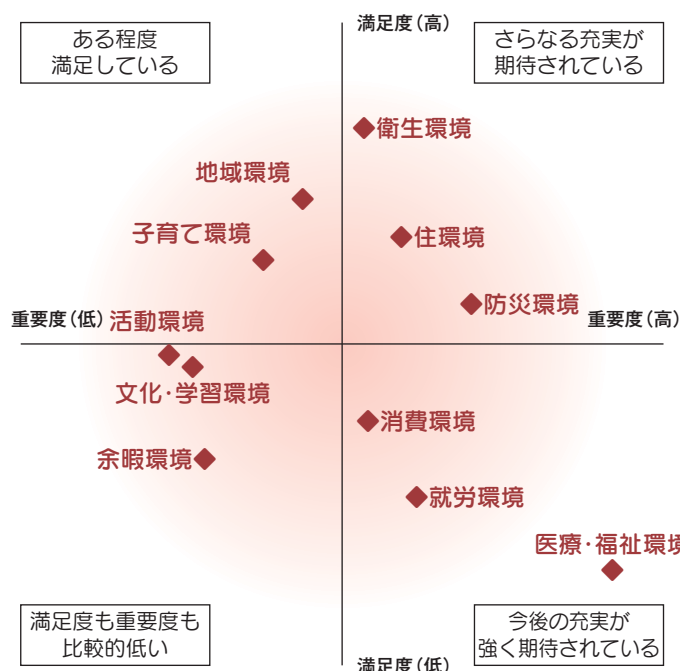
ある程度
満足している

満足度(高)

さらなる充実が
期待されている

衛生環境

地域環境

子育て環境

住環境

防災環境

重要度(低)

活動環境

重要度(高)

文化・学習環境

消費環境

余暇環境

就労環境

医療・福祉環境

満足度も重要度も
比較的低い

今後の充実が
強く期待されている

満足度(低)